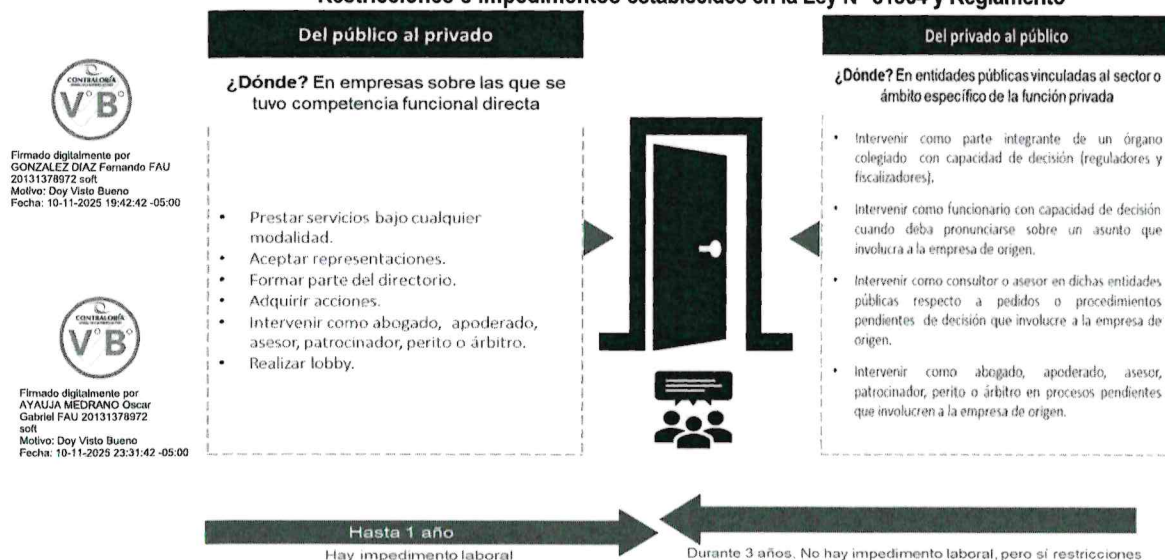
Restricciones e impedimentos establecidos en la Ley N° 31564 y Reglamento

CONTRALORÍA
V°B°

Firmado digitalmente por GONZALEZ DIAZ Fernando FAU 20131378972 soft
Motivo: Doy Visto Bueno
Fecha: 10-11-2025 19:42:42 -05:00

CONTRALORÍA
V°B°

Firmado digitalmente por AYAUJA MEDRANO Oscar Gabriel FAU 20131378972 soft
Motivo: Doy Visto Bueno
Fecha: 10-11-2025 23:31:42 -05:00

Del público al privado

¿Dónde? En empresas sobre las que se tuvo competencia funcional directa

- Prestar servicios bajo cualquier modalidad.
- Aceptar representaciones.
- Formar parte del directorio.
- Adquirir acciones.
- Intervenir como abogado, apoderado, asesor, patrocinador, perito o árbitro.
- Realizar lobby.

Del privado al público

¿Dónde? En entidades públicas vinculadas al sector o ámbito específico de la función privada

- Intervenir como parte integrante de un órgano colegiado con capacidad de decisión (reguladores y fiscalizadores).
- Intervenir como funcionario con capacidad de decisión cuando deba pronunciarse sobre un asunto que involucra a la empresa de origen.
- Intervenir como consultor o asesor en dichas entidades públicas respecto a pedidos o procedimientos pendientes de decisión que involucre a la empresa de origen.
- Intervenir como abogado, apoderado, asesor, patrocinador, perito o árbitro en procesos pendientes que involucren a la empresa de origen.

Hasta 1 año
Hay impedimento laboral

Durante 3 años. No hay impedimento laboral, pero sí restricciones